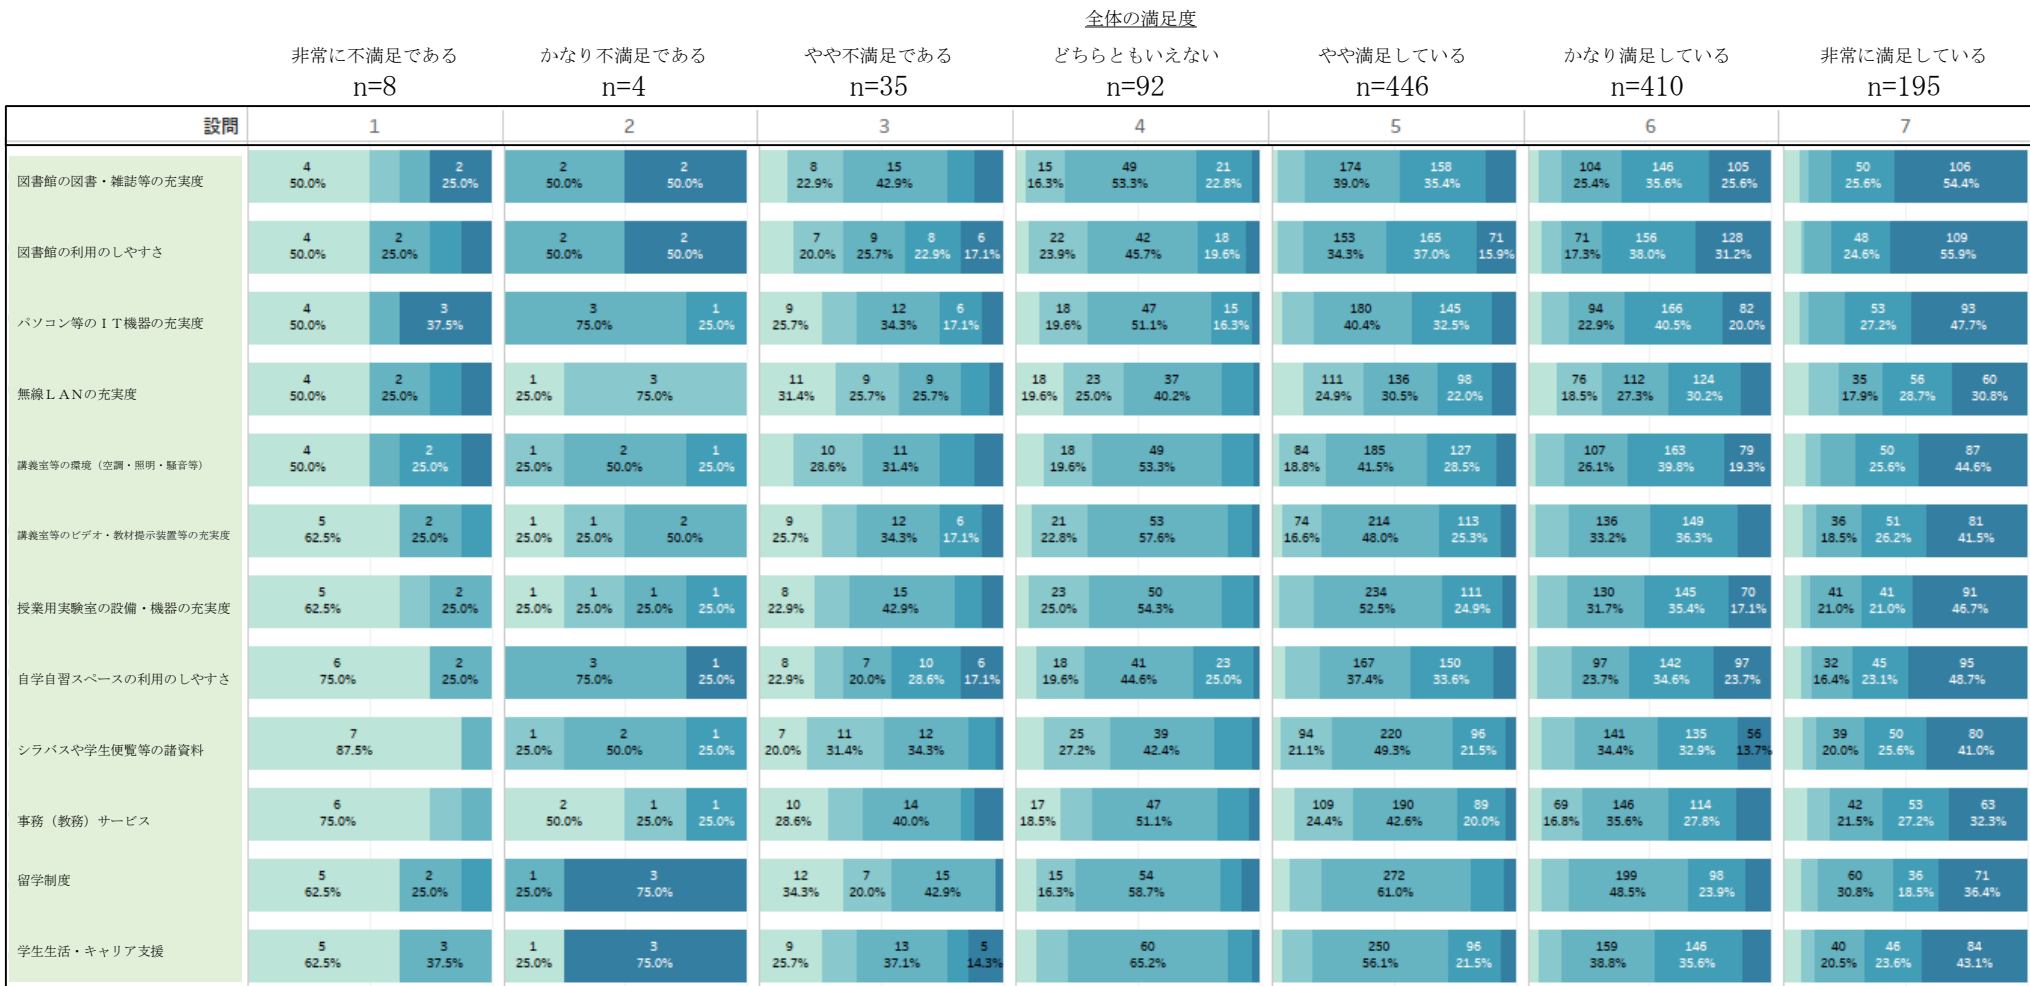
全体の満足度

| 設問 | 非常に不満足である n=8 1 | かなり不満足である n=4 2 | やや不満足である n=35 3 | どちらともいえない n=92 4 | やや満足している n=446 5 | かなり満足している n=410 6 | 非常に満足している n=195 7 |
|---|---|---|---|---|---|---|---|
| 図書館の図書・雑誌等の充実度 | 4 50.0% 2 25.0% | 2 50.0% 2 50.0% | 8 22.9% 15 42.9% | 15 16.3% 49 53.3% 21 22.8% | 174 39.0% 158 35.4% | 104 25.4% 146 35.6% 105 25.6% | 50 25.6% 106 54.4% |
| 図書館の利用のしやすさ | 4 50.0% 2 25.0% | 2 50.0% 2 50.0% | 7 20.0% 9 25.7% 8 22.9% 6 17.1% | 22 23.9% 42 45.7% 18 19.6% | 153 34.3% 165 37.0% 71 15.9% | 71 17.3% 156 38.0% 128 31.2% | 48 24.6% 109 55.9% |
| パソコン等のＩＴ機器の充実度 | 4 50.0% 3 37.5% | 3 75.0% 1 25.0% | 9 25.7% 12 34.3% 6 17.1% | 18 19.6% 47 51.1% 15 16.3% | 180 40.4% 145 32.5% | 94 22.9% 166 40.5% 82 20.0% | 53 27.2% 93 47.7% |
| 無線ＬＡＮの充実度 | 4 50.0% 2 25.0% | 1 25.0% 3 75.0% | 11 31.4% 9 25.7% 9 25.7% | 18 19.6% 23 25.0% 37 40.2% | 111 24.9% 136 30.5% 98 22.0% | 76 18.5% 112 27.3% 124 30.2% | 35 17.9% 56 28.7% 60 30.8% |
| 講義室等の環境（空調・照明・騒音等） | 4 50.0% 2 25.0% | 1 25.0% 2 50.0% 1 25.0% | 10 28.6% 11 31.4% | 18 19.6% 49 53.3% | 84 18.8% 185 41.5% 127 28.5% | 107 26.1% 163 39.8% 79 19.3% | 50 25.6% 87 44.6% |
| 講義室等のビデオ・教材提示装置等の充実度 | 5 62.5% 2 25.0% | 1 25.0% 1 25.0% 2 50.0% | 9 25.7% 12 34.3% 6 17.1% | 21 22.8% 53 57.6% | 74 16.6% 214 48.0% 113 25.3% | 136 33.2% 149 36.3% | 36 18.5% 51 26.2% 81 41.5% |
| 授業用実験室の設備・機器の充実度 | 5 62.5% 2 25.0% | 1 25.0% 1 25.0% 1 25.0% 1 25.0% | 8 22.9% 15 42.9% | 23 25.0% 50 54.3% | 234 52.5% 111 24.9% | 130 31.7% 145 35.4% 70 17.1% | 41 21.0% 41 21.0% 91 46.7% |
| 自学自習スペースの利用のしやすさ | 6 75.0% 2 25.0% | 3 75.0% 1 25.0% | 8 22.9% 7 20.0% 10 28.6% 6 17.1% | 18 19.6% 41 44.6% 23 25.0% | 167 37.4% 150 33.6% | 97 23.7% 142 34.6% 97 23.7% | 32 16.4% 45 23.1% 95 48.7% |
| シラバスや学生便覧等の諸資料 | 7 87.5% | 1 25.0% 2 50.0% 1 25.0% | 7 20.0% 11 31.4% 12 34.3% | 25 27.2% 39 42.4% | 94 21.1% 220 49.3% 96 21.5% | 141 34.4% 135 32.9% 56 13.7% | 39 20.0% 50 25.6% 80 41.0% |
| 事務（教務）サービス | 6 75.0% | 2 50.0% 1 25.0% 1 25.0% | 10 28.6% 14 40.0% | 17 18.5% 47 51.1% | 109 24.4% 190 42.6% 89 20.0% | 69 16.8% 146 35.6% 114 27.8% | 42 21.5% 53 27.2% 63 32.3% |
| 留学制度 | 5 62.5% 2 25.0% | 1 25.0% 3 75.0% | 12 34.3% 7 20.0% 15 42.9% | 15 16.3% 54 58.7% | 272 61.0% | 199 48.5% 98 23.9% | 60 30.8% 36 18.5% 71 36.4% |
| 学生生活・キャリア支援 | 5 62.5% 3 37.5% | 1 25.0% 3 75.0% | 9 25.7% 13 37.1% 5 14.3% | 60 65.2% | 250 56.1% 96 21.5% | 159 38.8% 146 35.6% | 40 20.5% 46 23.6% 84 43.1% |